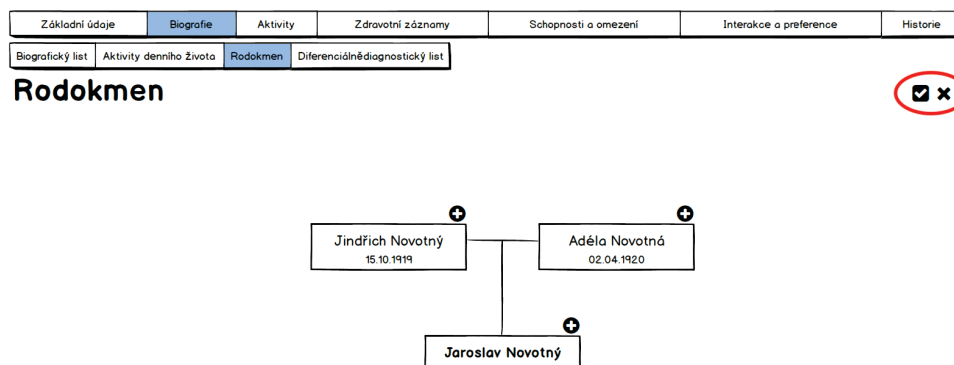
Základní údaje | Biografie | Aktivity | Zdravotní záznamy | Schopnosti a omezení | Interakce a preference | Historie

Biografický list | Aktivity denního života | Rodokmen | Diferenciálnědiagnostický list

Rodokmen

Jindřich Novotný
15.10.1919

Adéla Novotná
02.04.1920

Jaroslav Novotný